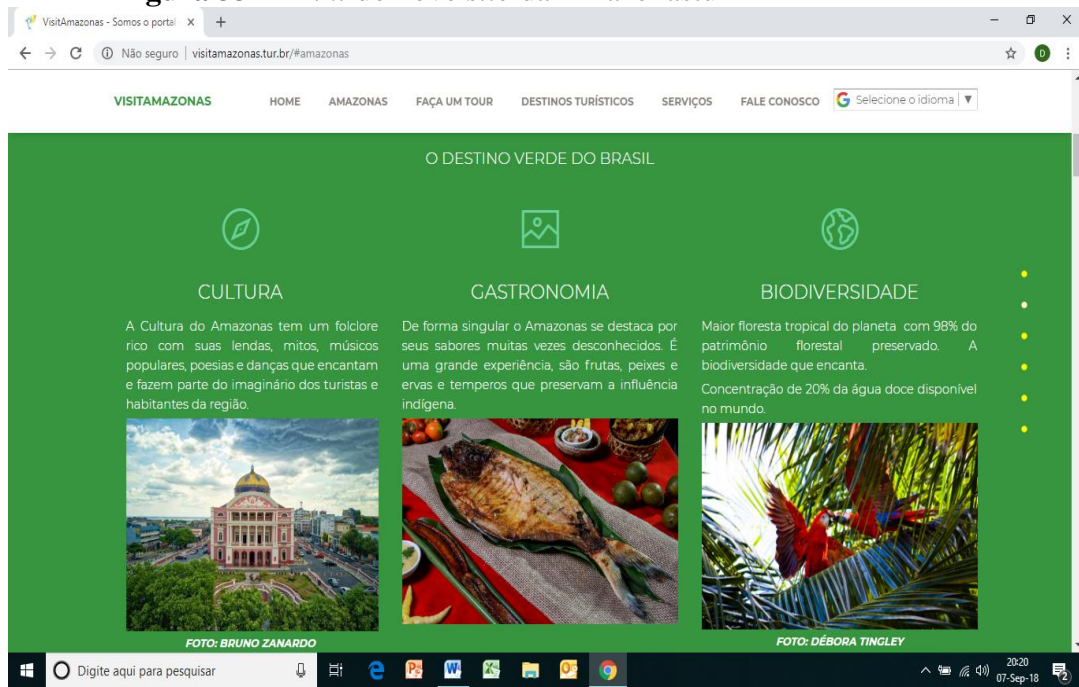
VisitAmazonas - Somos o portal ×

Não seguro | visitamazonas.tur.br/#amazonas

VISITAMAZONAS HOME AMAZONAS FAÇA UM TOUR DESTINOS TURÍSTICOS SERVIÇOS FALE CONOSCO Selecione o idioma ▼

O DESTINO VERDE DO BRASIL

CULTURA

A Cultura do Amazonas tem um folclore rico com suas lendas, mitos, músicos populares, poesias e danças que encantam e fazem parte do imaginário dos turistas e habitantes da região.

FOTO: BRUNO ZANARDO

GASTRONOMIA

De forma singular o Amazonas se destaca por seus sabores muitas vezes desconhecidos. É uma grande experiência, são frutas, peixes e ervas e temperos que preservam a influência indígena.

BIODIVERSIDADE

Maior floresta tropical do planeta com 98% do patrimônio florestal preservado. A biodiversidade que encanta.

Concentração de 20% da água doce disponível no mundo.

FOTO: DÉBORA TINGLEY

Digite aqui para pesquisar

20:20
07-Sep-18